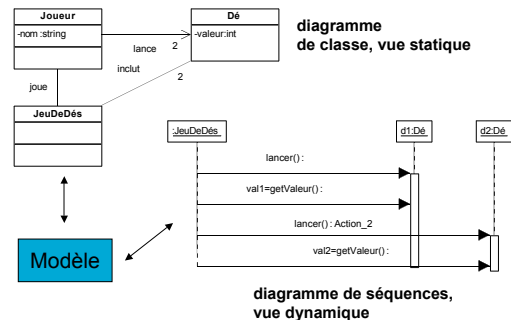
Joueur
-nom :string

Dé
-valeur:int

lance
2

inclut
2

joue

JeuDeDés

diagramme
de classe, vue statique

:JeuDeDés

d1:Dé

d2:Dé

lancer() :

val1=getValeur() :

lancer() : Action_2

val2=getValeur() :

Modèle

diagramme de séquences,
vue dynamique